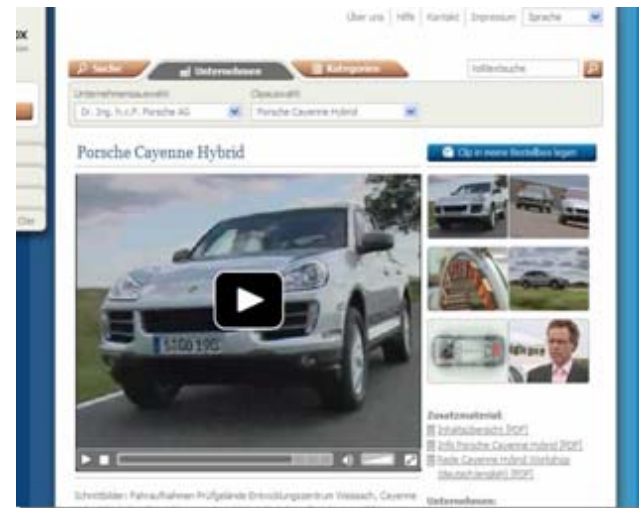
Über uns | Hilfe | Kontakt | Impressum | Sprache

ox

Suche | Unternehmen | Kategorien

Volltextsuche

Unternehmensauswahl: Dr. Ing. h.c.F. Porsche AG

Clipauswahl: Porsche Cayenne Hybrid

Porsche Cayenne Hybrid

Clip in meine Bestellbox legen

S 100 190

Zusatzmaterial:
Inhaltsübersicht (PDF)
Info Porsche Cayenne Hybrid (PDF)
Rede Cayenne Hybrid Workshop (deutsch/englisch) (PDF)

Unternehmen:

Schnittbilder: Fahraufnahmen Prüfgelände Entwicklungszentrum Weissach, Cayenne